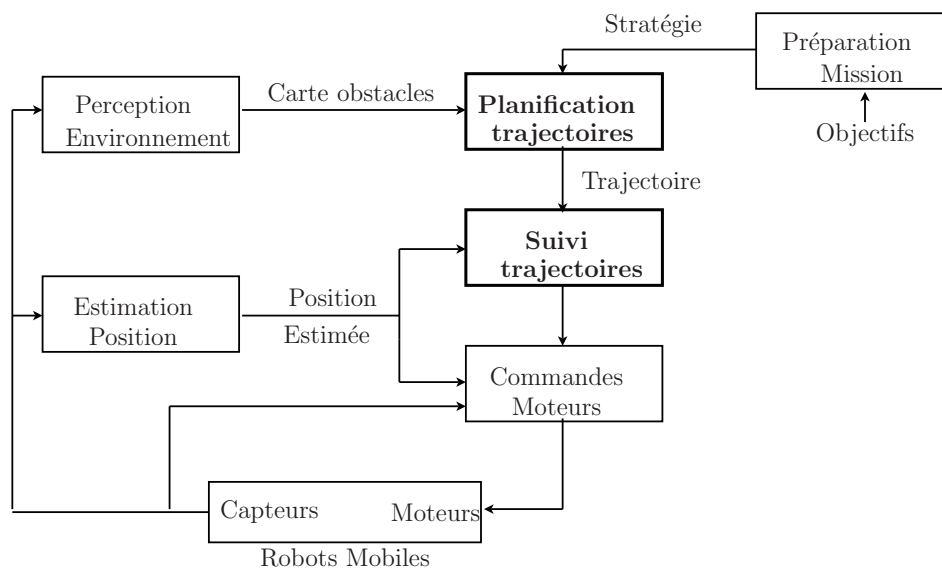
Stratégie

Préparation Mission

Objectifs

Perception Environnement

Carte obstacles

**Planification trajectoires**

Trajectoire

**Suivi trajectoires**

Estimation Position

Position Estimée

Commandes Moteurs

Capteurs

Moteurs

Robots Mobiles